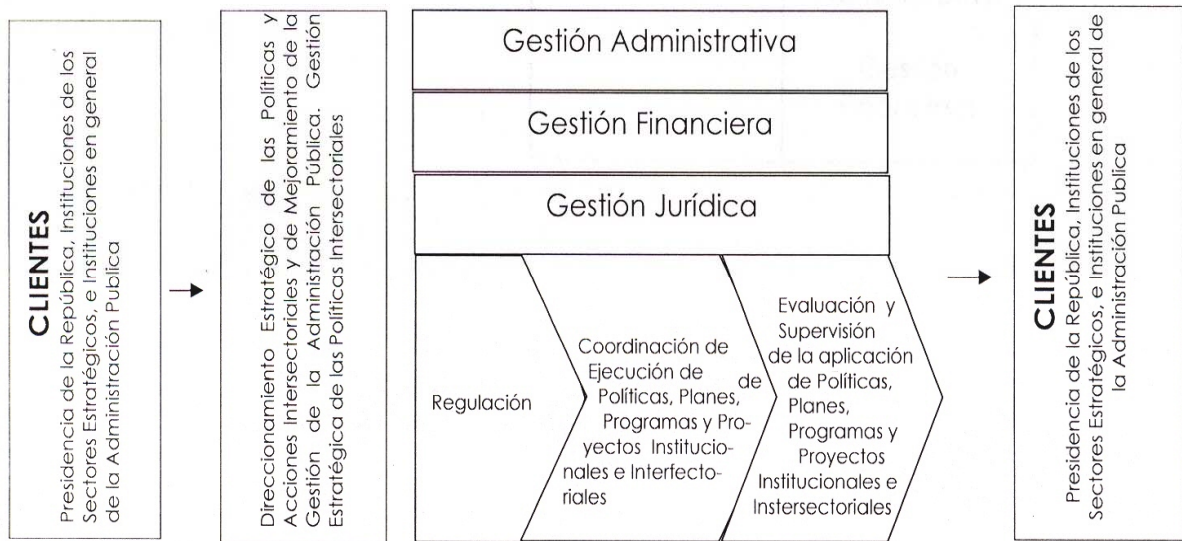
CLIENTES
Presidencia de la República, Instituciones de los Sectores Estratégicos, e Instituciones en general de la Administración Publica

Direccionamiento Estratégico de las Políticas y Acciones Intersectoriales y de Mejoramiento de la Gestión de la Administración Pública. Gestión Estratégica de las Políticas Intersectoriales

Gestión Administrativa

Gestión Financiera

Gestión Jurídica

Regulación

Coordinación de Ejecución de de Políticas, Planes, Programas y Proyectos Institucionales e Interfectoriales

Evaluación y Supervisión de la aplicación de Políticas, Planes, Programas y Proyectos Institucionales e Instersectoriales

CLIENTES
Presidencia de la República, Instituciones de los Sectores Estratégicos, e Instituciones en general de la Administración Publica